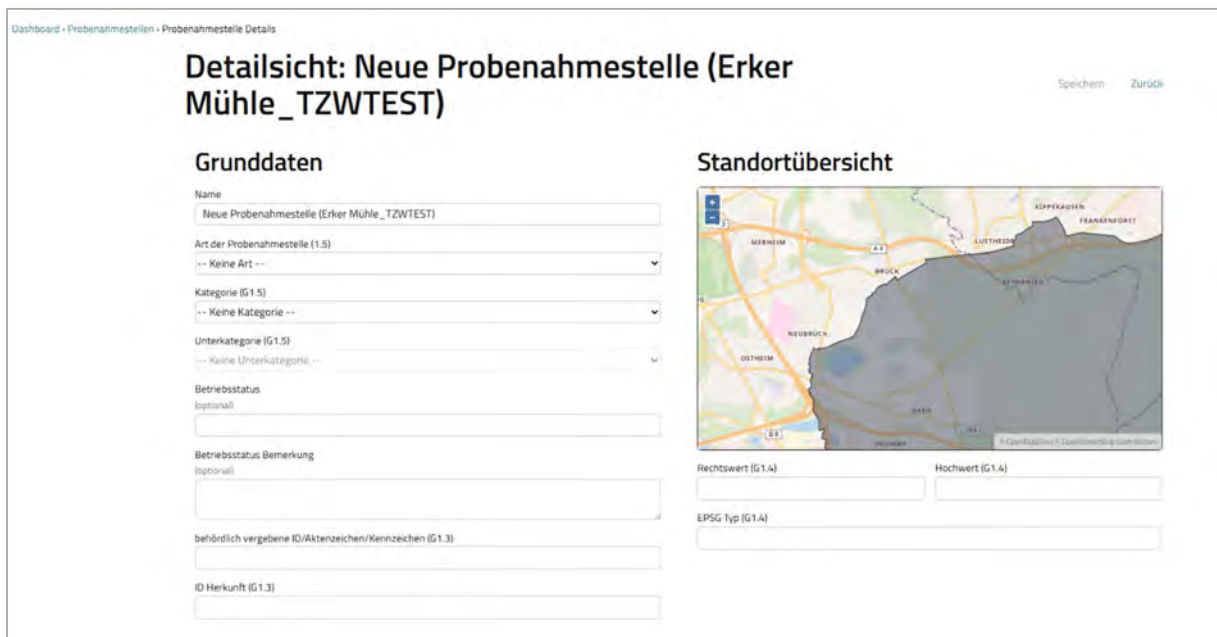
Dashboard › Probenahmestellen › Probenahmestelle Details

Detailsicht: Neue Probenahmestelle (Erker Mühle_TZWTEST)

Speichern Zurück

Grunddaten

Name
Neue Probenahmestelle (Erker Mühle_TZWTEST)

Art der Probenahmestelle (1.5)
-- Keine Art --

Kategorie (G1.5)
-- Keine Kategorie --

Unterkategorie (G1.5)
-- Keine Unterkategorie --

Betriebsstatus
(optional)

Betriebsstatus Bemerkung
(optional)

behördlich vergebene ID/Aktenzeichen/Kennzeichen (G1.3)

ID Herkunft (G1.3)

Standortübersicht

+
−

DÜNNWALD
SCHLEBUSCH
FRANKENFORST
MERHEIM
LUSTHEIDE
BRÜCK
REFRATH
NEUBRÜCK
OSTHEIM
A 4
B 8
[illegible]
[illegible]

Rechtswert (G1.4)
Hochwert (G1.4)
EPSG Typ (G1.4)